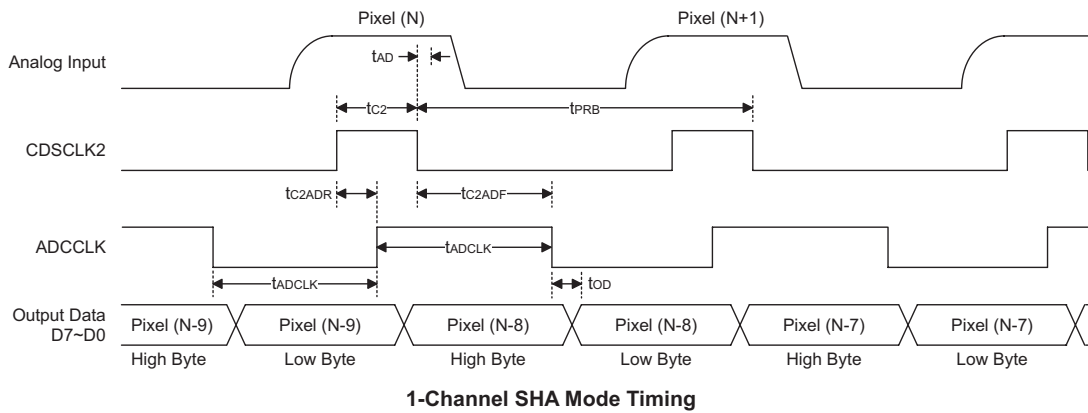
Pixel (N)

Pixel (N+1)

Analog Input

$t_{AD}$

$t_{C2}$

$t_{PRB}$

CDSCLK2

$t_{C2ADR}$

$t_{C2ADF}$

ADCCLK

$t_{ADCLK}$

$t_{ADCLK}$

$t_{OD}$

Output Data D7~D0

| Pixel (N-9) | Pixel (N-9) | Pixel (N-8) | Pixel (N-8) | Pixel (N-7) | Pixel (N-7) |
|---|---|---|---|---|---|
| High Byte | Low Byte | High Byte | Low Byte | High Byte | Low Byte |

1-Channel SHA Mode Timing